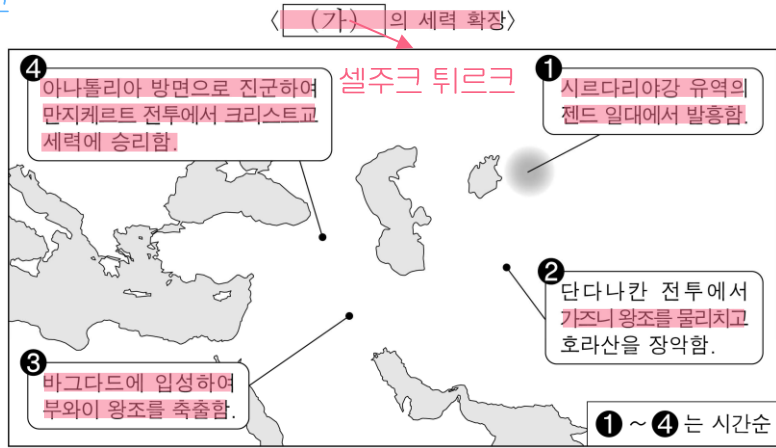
〈 (가) 의 세력 확장〉

셀주크 튀르크

❹ 아나톨리아 방면으로 진군하여 만지케르트 전투에서 크리스트교 세력에 승리함.

❶ 시르다리야강 유역의 젠드 일대에서 발흥함.

❷ 단다나칸 전투에서 가즈니 왕조를 물리치고 호라산을 장악함.

❸ 바그다드에 입성하여 부와이 왕조를 축출함.

❶ ~ ❹ 는 시간순